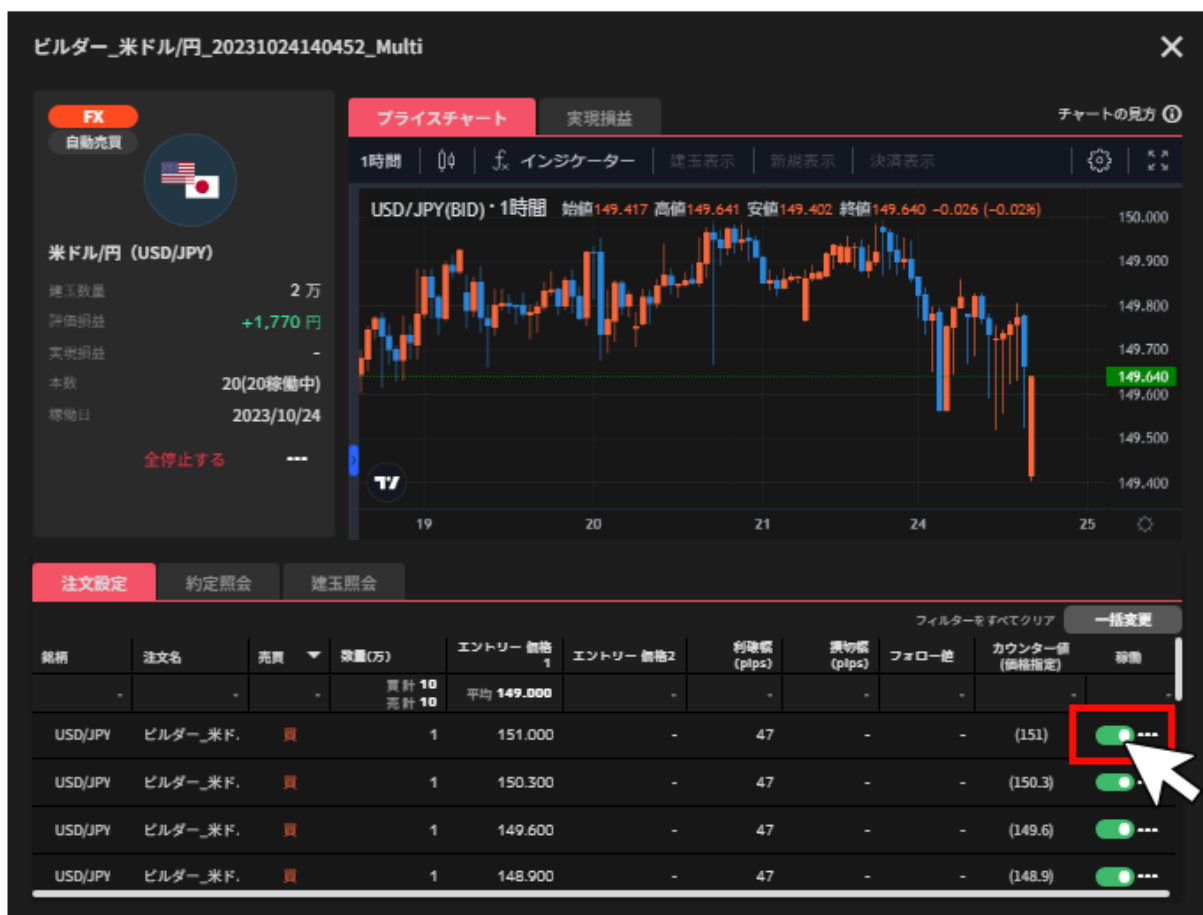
ビルダー_米ドル/円_20231024140452_Multi

FX
自動売買

米ドル/円（USD/JPY）

建玉数量 2 万
評価損益 +1,770 円
実現損益 -
本数 20(20稼働中)
稼働日 2023/10/24

全停止する ---

プライスチャート 実現損益 チャートの見方

1時間 インジケーター 建玉表示 新規表示 決済表示

USD/JPY(BID) · 1時間 始値149.417 高値149.641 安値149.402 終値149.640 −0.026 (−0.02%)

150.000
149.900
149.800
149.700
149.640
149.600
149.500
149.400

19 20 21 24 25

注文設定 約定照会 建玉照会

フィルターをすべてクリア 一括変更

| 銘柄 | 注文名 | 売買 | 数量(万) | エントリー 価格1 | エントリー 価格2 | 利確幅(pips) | 損切幅(pips) | フォロー値 | カウンター値(価格指定) | 稼働 |
|---|---|---|---|---|---|---|---|---|---|---|
| - | - | - | 買計 10 売計 10 | 平均 149.000 | - | - | - | - | - | - |
| USD/JPY | ビルダー_米ド. | 買 | 1 | 151.000 | - | 47 | - | - | (151) | --- |
| USD/JPY | ビルダー_米ド. | 買 | 1 | 150.300 | - | 47 | - | - | (150.3) | --- |
| USD/JPY | ビルダー_米ド. | 買 | 1 | 149.600 | - | 47 | - | - | (149.6) | --- |
| USD/JPY | ビルダー_米ド. | 買 | 1 | 148.900 | - | 47 | - | - | (148.9) | --- |